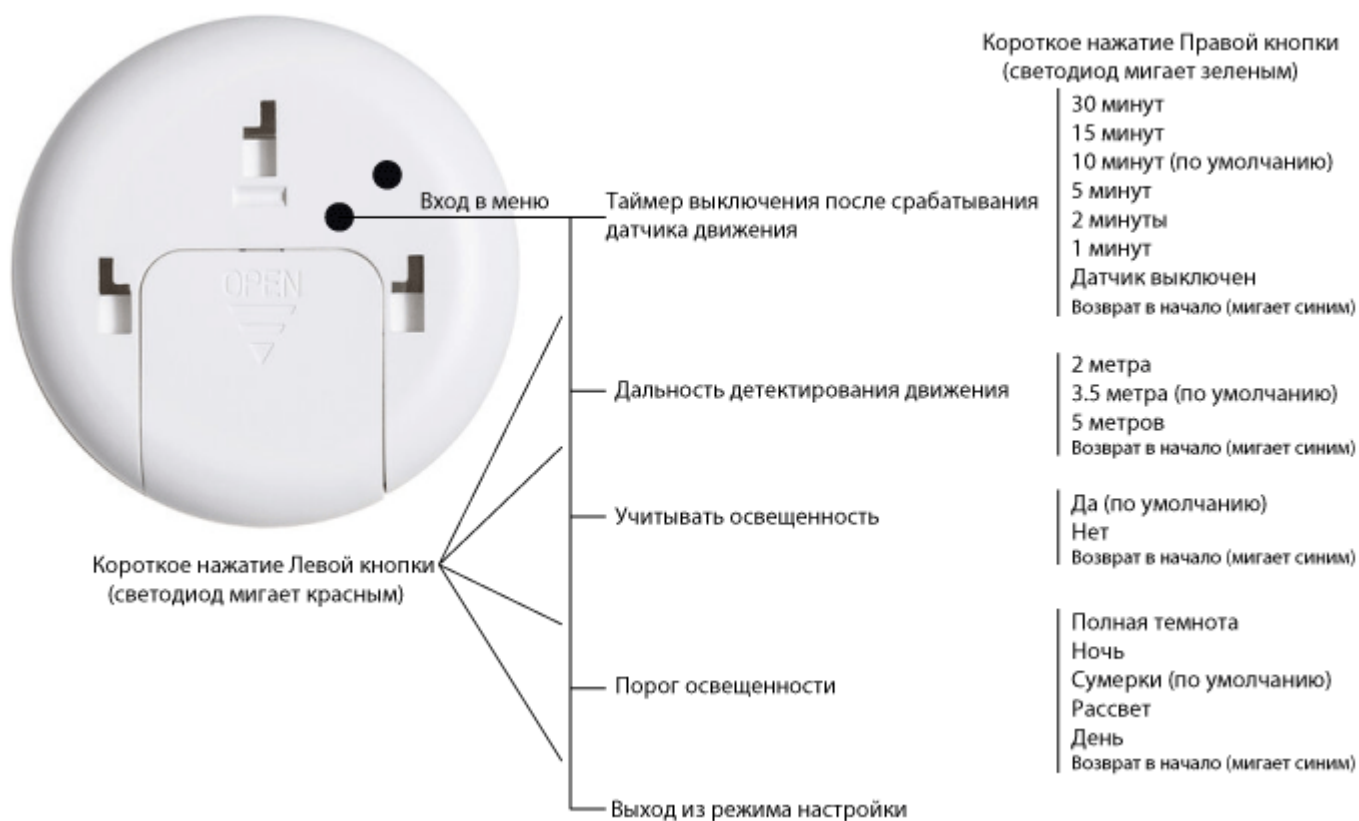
Короткое нажатие Правой кнопки
(светодиод мигает зеленым)

OPEN

Вход в меню

Таймер выключения после срабатывания датчика движения

30 минут
15 минут
10 минут (по умолчанию)
5 минут
2 минуты
1 минут
Датчик выключен
Возврат в начало (мигает синим)

Дальность детектирования движения

2 метра
3.5 метра (по умолчанию)
5 метров
Возврат в начало (мигает синим)

Учитывать освещенность

Да (по умолчанию)
Нет
Возврат в начало (мигает синим)

Короткое нажатие Левой кнопки
(светодиод мигает красным)

Порог освещенности

Полная темнота
Ночь
Сумерки (по умолчанию)
Рассвет
День
Возврат в начало (мигает синим)

Выход из режима настройки